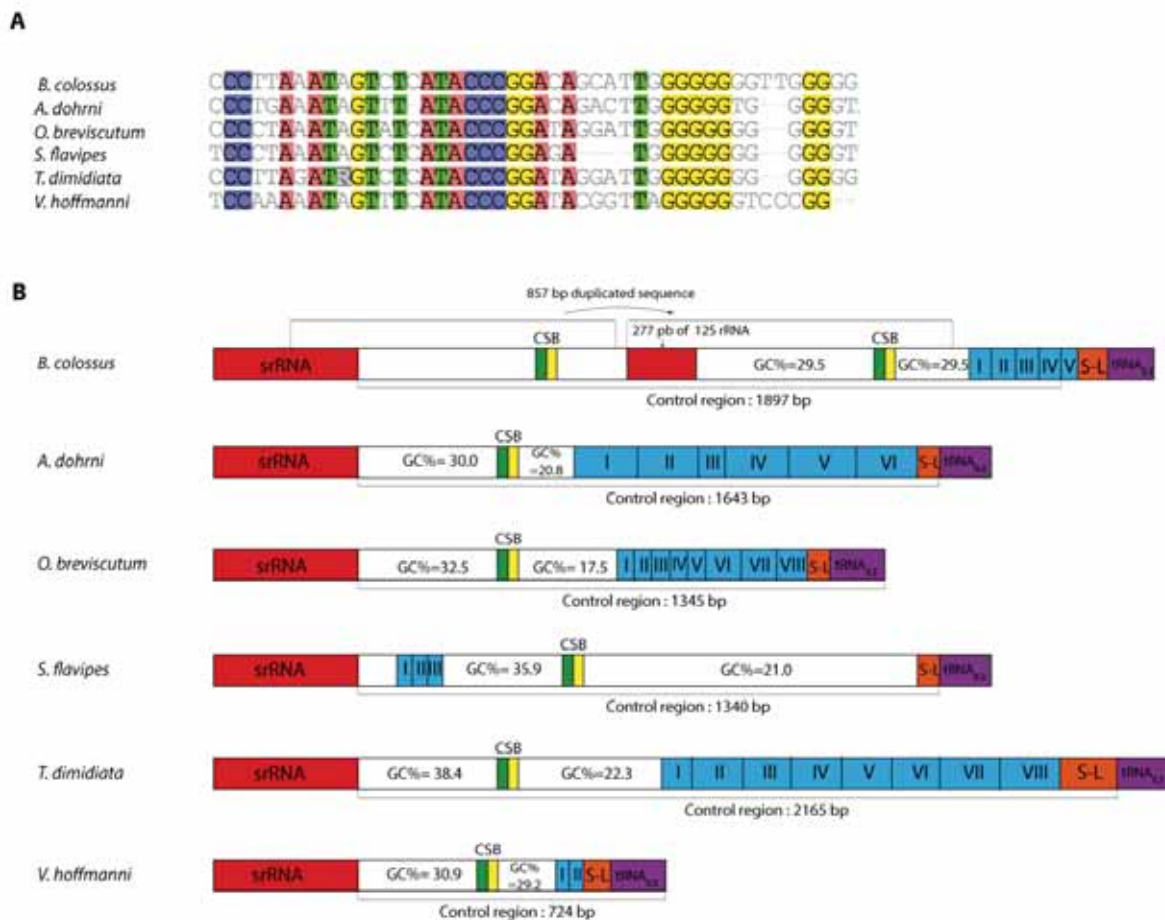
A

B. colossus CCCTTAAATAGTCTCATACCCGGACAGCATTGGGGGGGTTGGGG
A. dohrni CCCTGAAATAGTTT ATACCCGGACAGACTTGGGGGGTG GGGT
O. breviscutum CCCCTAAATAGTATCATACCCGGATAGGATTGGGGGGG GGGT
S. flavipes TCCCTAAATAGTCTCATACCCGGAGA TGGGGGGG GGGT
T. dimidiata CCCTTAGATRGTCTCATACCCGGATAGGATTGGGGGGG GGGG
V. hoffmanni TCCAAAAATAGTTTCATACCCGGATACGGTTAGGGGGGTCCCGG

B

857 bp duplicated sequence

277 pb of 12S rRNA

B. colossus srRNA CSB GC%=29.5 CSB GC%=29.5 I II III IV V S-L tRNA
Control region : 1897 bp

A. dohrni srRNA GC%= 30.0 CSB GC% =20.8 I II III IV V VI S-L tRNA
Control region : 1643 bp

O. breviscutum srRNA GC%=32.5 CSB GC%= 17.5 I II III IV V VI VII VIII S-L tRNA
Control region : 1345 bp

S. flavipes srRNA I II III GC%= 35.9 CSB GC%=21.0 S-L tRNA
Control region : 1340 bp

T. dimidiata srRNA GC%= 38.4 CSB GC%=22.3 I II III IV V VI VII VIII S-L tRNA
Control region : 2165 bp

V. hoffmanni srRNA GC%= 30.9 CSB GC% =29.2 I II S-L tRNA
Control region : 724 bp